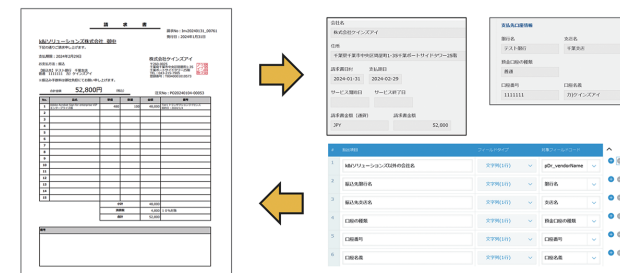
請求書

kBiソリューションズ株式会社 御中

株式会社ケインズアイ

52,800円

会社名
株式会社ケインズアイ

住所
千葉県千葉市中央区問屋町1-35千葉ポートサイドタワー28階

請求書日付
2024-01-31

支払期日
2024-02-29

サービス開始日

サービス終了日

請求書金額（通貨）
JPY

請求書金額
52,800

支払先口座情報

銀行名
ジスト銀行

支店名
千葉支店

預金口座の種類
普通

口座番号
1111111

口座名義
カ)ケインズアイ

kBiソリューションズ以外の会社名
文字列(1行)
pDr_vendorName

振込先銀行名
文字列(1行)
銀行名

振込先支店名
文字列(1行)
支店名

口座の種類
文字列(1行)
預金口座の種類

口座番号
文字列(1行)
口座番号

口座名義
文字列(1行)
口座名義